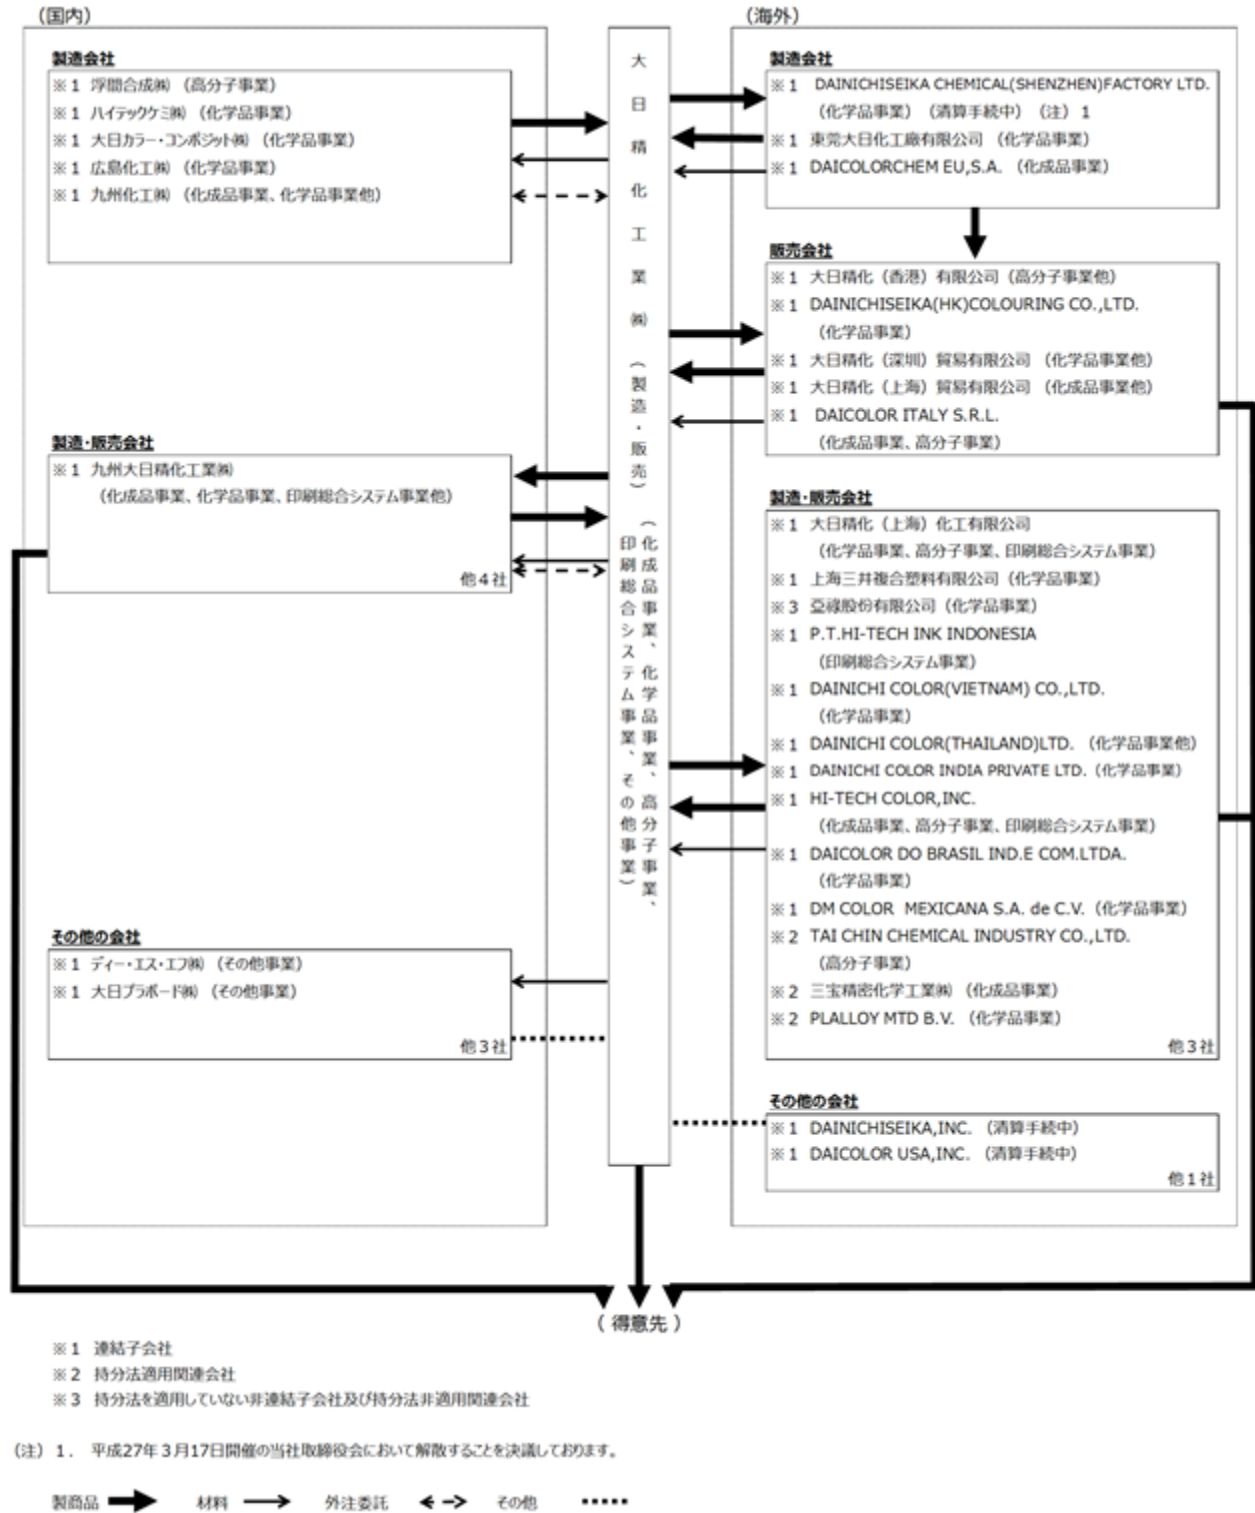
（国内）

製造会社
※１ 浮間合成㈱ （高分子事業）
※１ ハイテックケミ㈱ （化学品事業）
※１ 大日カラー・コンポジット㈱ （化学品事業）
※１ 広島化工㈱ （化学品事業）
※１ 九州化工㈱ （化成品事業、化学品事業他）

製造・販売会社
※１ 九州大日精化工業㈱
（化成品事業、化学品事業、印刷総合システム事業他）
他４社

その他の会社
※１ ディー・エス・エフ㈱ （その他事業）
※１ 大日プラボード㈱ （その他事業）
他３社

大日精化工業㈱（製造・販売）
（化成品事業、化学品事業、高分子事業、印刷総合システム事業、その他事業）

（海外）

製造会社
※１ DAINICHISEIKA CHEMICAL(SHENZHEN)FACTORY LTD.
（化学品事業） （清算手続中） （注）１
※１ 東莞大日化工廠有限公司 （化学品事業）
※１ DAICOLORCHEM EU,S.A. （化成品事業）

販売会社
※１ 大日精化（香港）有限公司 （高分子事業他）
※１ DAINICHISEIKA(HK)COLOURING CO.,LTD.
（化学品事業）
※１ 大日精化（深圳）貿易有限公司 （化学品事業他）
※１ 大日精化（上海）貿易有限公司 （化成品事業他）
※１ DAICOLOR ITALY S.R.L.
（化成品事業、高分子事業）

製造・販売会社
※１ 大日精化（上海）化工有限公司
（化学品事業、高分子事業、印刷総合システム事業）
※１ 上海三井複合塑料有限公司 （化学品事業）
※３ 亞禄股份有限公司 （化学品事業）
※１ P.T.HI-TECH INK INDONESIA
（印刷総合システム事業）
※１ DAINICHI COLOR(VIETNAM) CO.,LTD.
（化学品事業）
※１ DAINICHI COLOR(THAILAND)LTD. （化学品事業他）
※１ DAINICHI COLOR INDIA PRIVATE LTD. （化学品事業）
※１ HI-TECH COLOR,INC.
（化成品事業、高分子事業、印刷総合システム事業）
※１ DAICOLOR DO BRASIL IND.E COM.LTDA.
（化学品事業）
※１ DM COLOR MEXICANA S.A. de C.V. （化学品事業）
※２ TAI CHIN CHEMICAL INDUSTRY CO.,LTD.
（高分子事業）
※２ 三宝精密化学工業㈱ （化成品事業）
※２ PLALLOY MTD B.V. （化学品事業）
他３社

その他の会社
※１ DAINICHISEIKA,INC. （清算手続中）
※１ DAICOLOR USA,INC. （清算手続中）
他１社

（得意先）

※１ 連結子会社
※２ 持分法適用関連会社
※３ 持分法を適用していない非連結子会社及び持分法非適用関連会社

（注）１． 平成27年３月17日開催の当社取締役会において解散することを決議しております。

製商品 材料 外注委託 その他